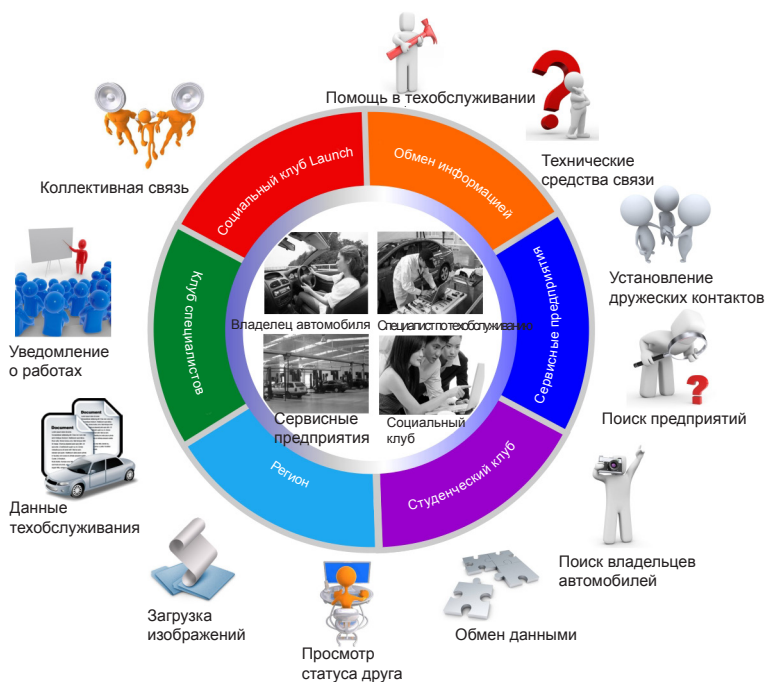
Помощь в техобслуживании

Технические средства связи

Установление дружеских контактов

Поиск предприятий

Поиск владельцев автомобилей

Обмен данными

Просмотр статуса друга

Загрузка изображений

Данные техобслуживания

Уведомление о работах

Коллективная связь

Социальный клуб Launch

Обмен информацией

Сервисные предприятия

Студенческий клуб

Регион

Клуб специалистов

Владелец автомобиля

Специалист по техобслуживанию

Сервисные предприятия

Социальный клуб